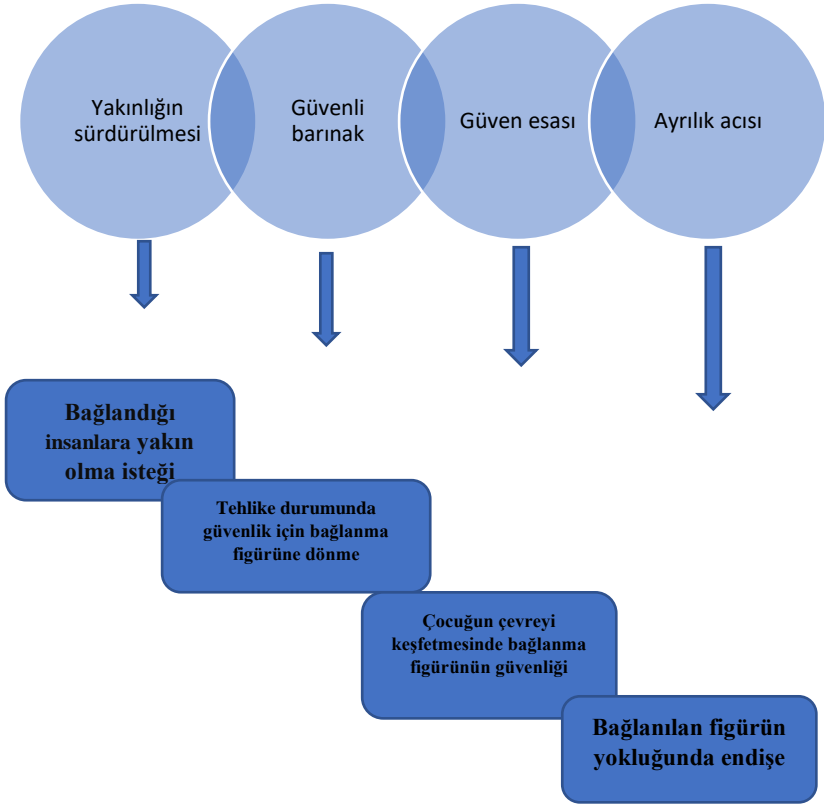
Yakınlığın sürdürülmesi

Güvenli barınak

Güven esası

Ayrılık acısı

Bağlandığı insanlara yakın olma isteği

Tehlike durumunda güvenlik için bağlanma figürüne dönme

Çocuğun çevreyi keşfetmesinde bağlanma figürünün güvenliği

Bağlanılan figürün yokluğunda endişe